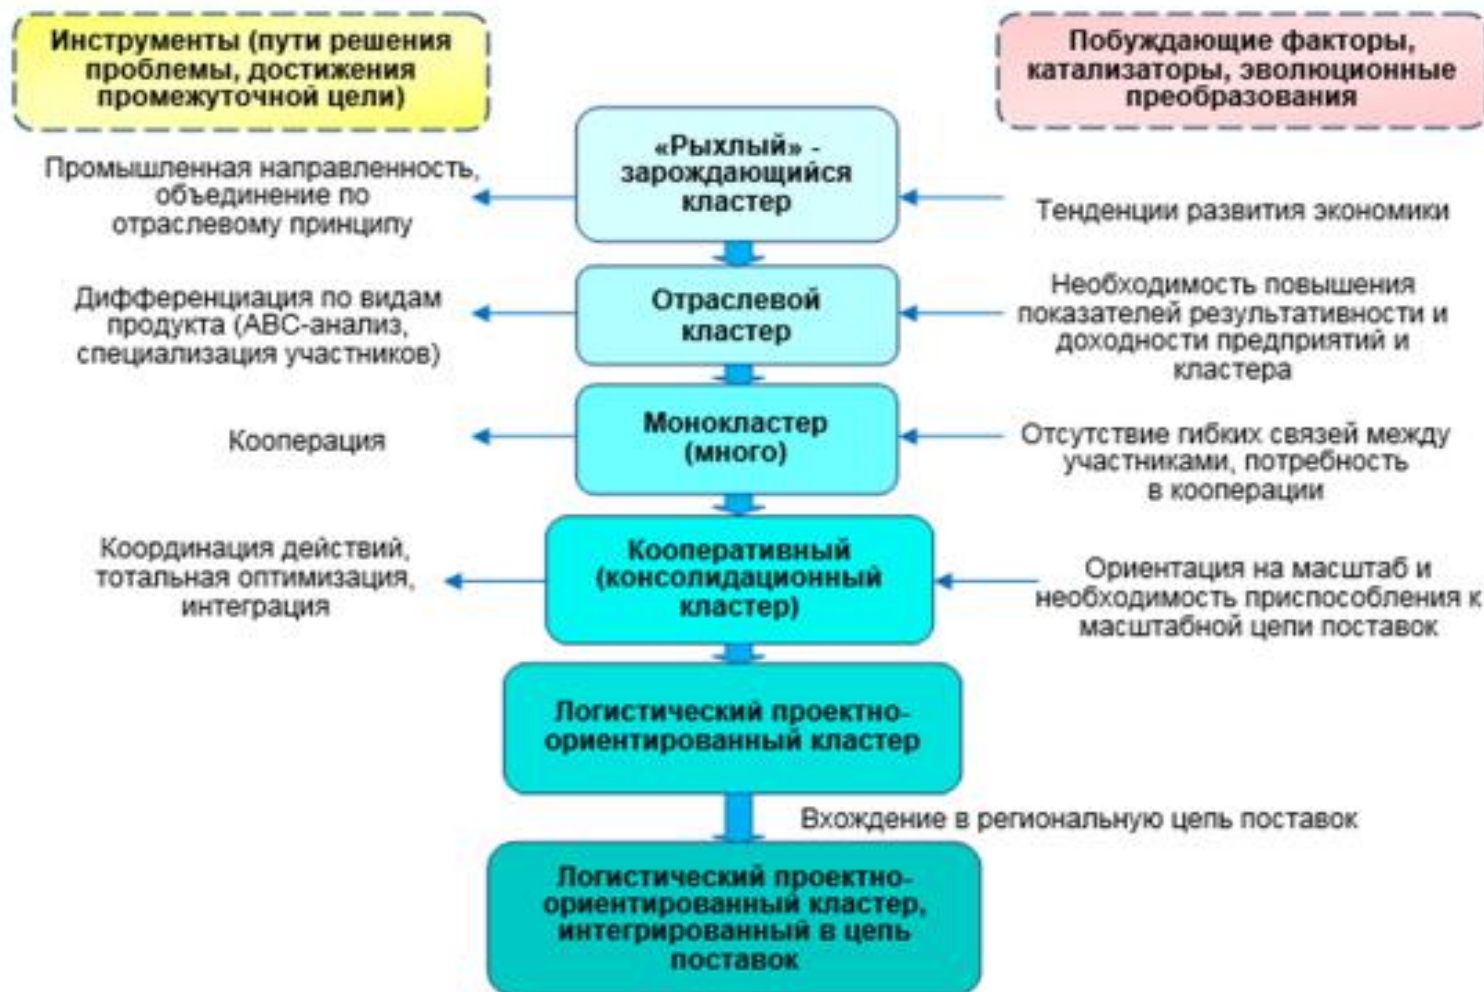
Инструменты (пути решения проблемы, достижения промежуточной цели)

Побуждающие факторы, катализаторы, эволюционные преобразования

Промышленная направленность, объединение по отраслевому принципу

«Рыхлый» - зарождающийся кластер

Тенденции развития экономики

Дифференциация по видам продукта (ABC-анализ, специализация участников)

Отраслевой кластер

Необходимость повышения показателей результативности и доходности предприятий и кластера

Кооперация

Монокластер (много)

Отсутствие гибких связей между участниками, потребность в кооперации

Координация действий, тотальная оптимизация, интеграция

Кооперативный (консолидационный кластер)

Ориентация на масштаб и необходимость приспособления к масштабной цепи поставок

Логистический проектно-ориентированный кластер

Вхождение в региональную цепь поставок

Логистический проектно-ориентированный кластер, интегрированный в цепь поставок